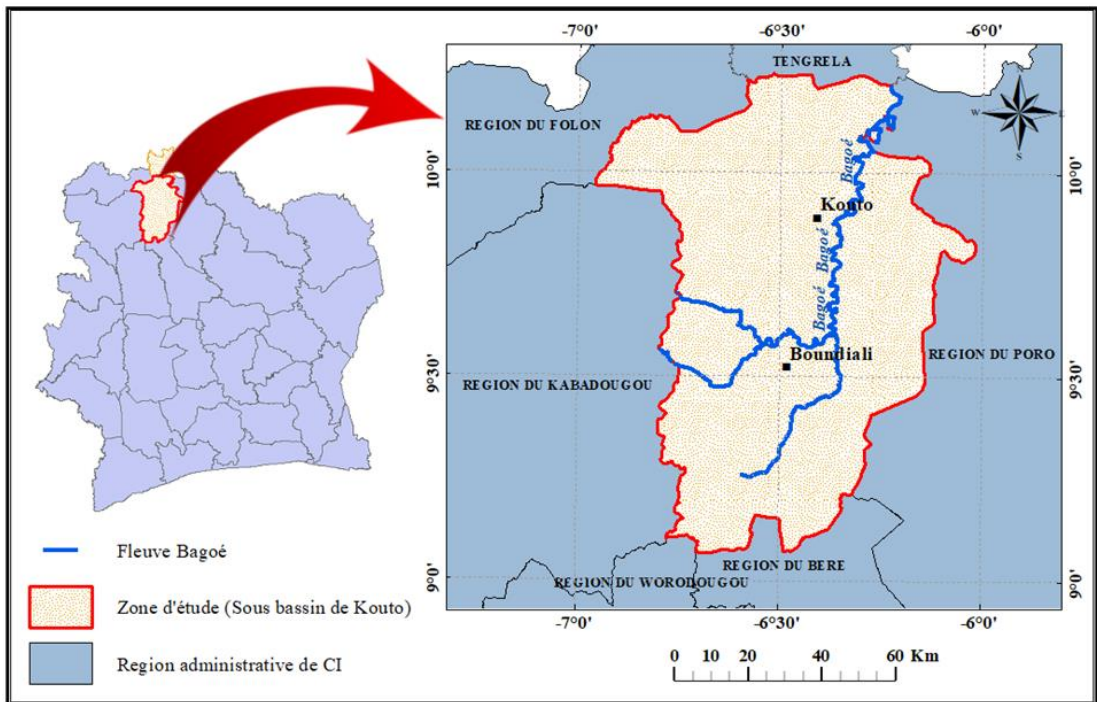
-7°0'
-6°30'
-6°0'

TENGRELA

REGION DU FOLON

10°0'
10°0'

Bagoé
Kouto
Bagoé
Bagoé

Boundiali

REGION DU POR0
REGION DU KABADOUGOU

9°30'
9°30'

REGION DU BERE
REGION DU WORODOUGOU

9°0'
9°0'

-7°0'
-6°30'
-6°0'

0 10 20 40 60 Km

Fleuve Bagoé

Zone d'étude (Sous bassin de Kouto)

Region administrative de CI